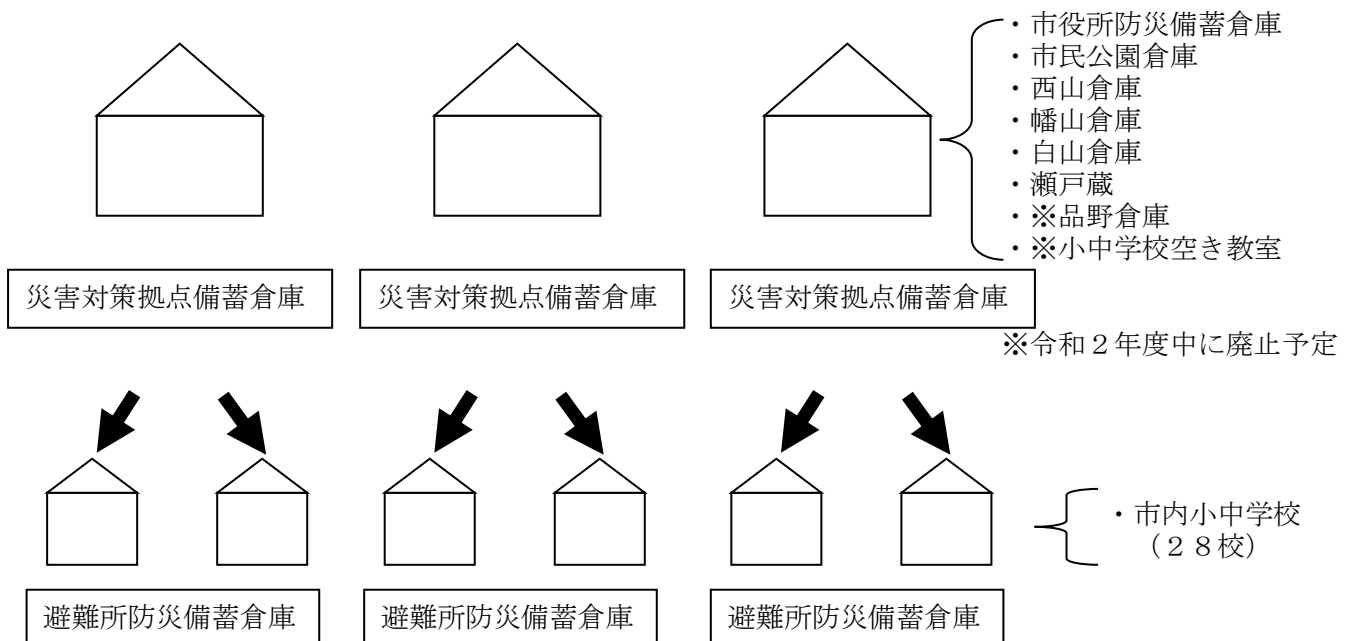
・市役所防災備蓄倉庫
・市民公園倉庫
・西山倉庫
・幡山倉庫
・白山倉庫
・瀬戸蔵
・※品野倉庫
・※小中学校空き教室

災害対策拠点備蓄倉庫

災害対策拠点備蓄倉庫

災害対策拠点備蓄倉庫

※令和２年度中に廃止予定

・市内小中学校（２８校）

避難所防災備蓄倉庫

避難所防災備蓄倉庫

避難所防災備蓄倉庫